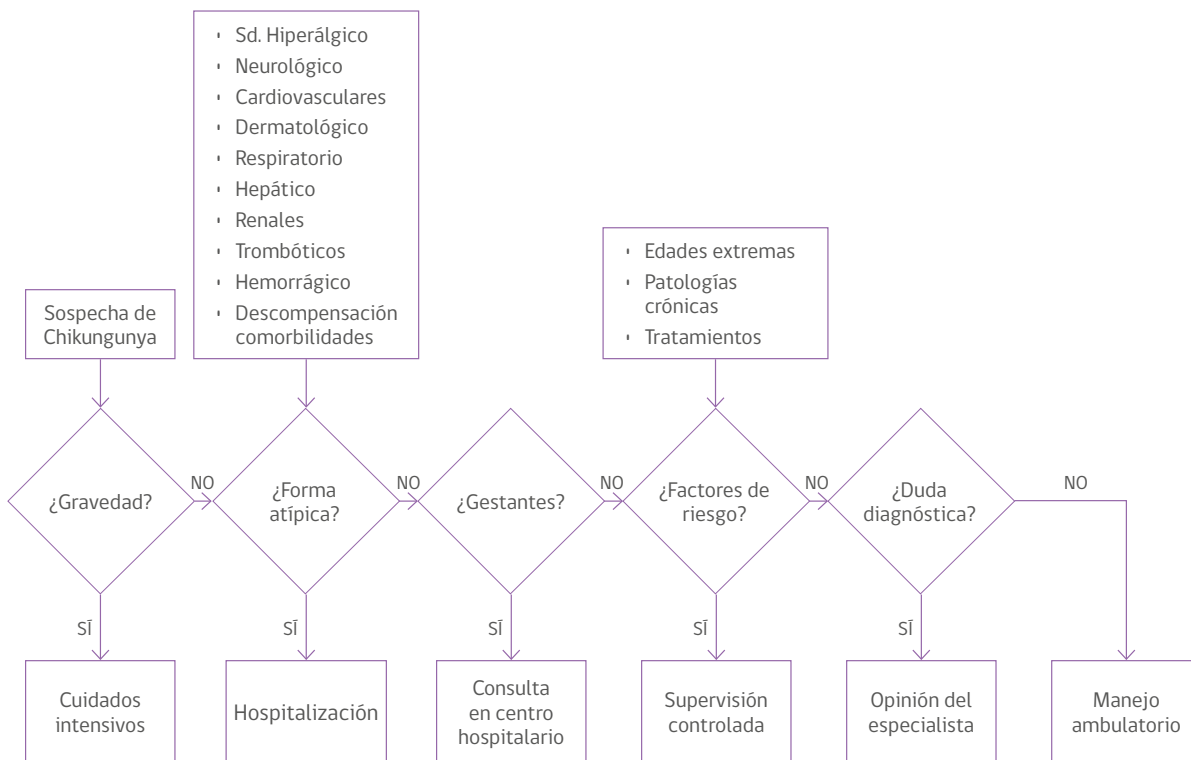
- Sd. Hiperálgico
- Neurológico
- Cardiovasculares
- Dermatológico
- Respiratorio
- Hepático
- Renales
- Trombóticos
- Hemorrágico
- Descompensación comorbilidades

- Edades extremas
- Patologías crónicas
- Tratamientos

Sospecha de Chikungunya

¿Gravedad?

NO

¿Forma atípica?

NO

¿Gestantes?

NO

¿Factores de riesgo?

NO

¿Duda diagnóstica?

NO

SÍ

Cuidados intensivos

SÍ

Hospitalización

SÍ

Consulta en centro hospitalario

SÍ

Supervisión controlada

SÍ

Opinión del especialista

Manejo ambulatorio